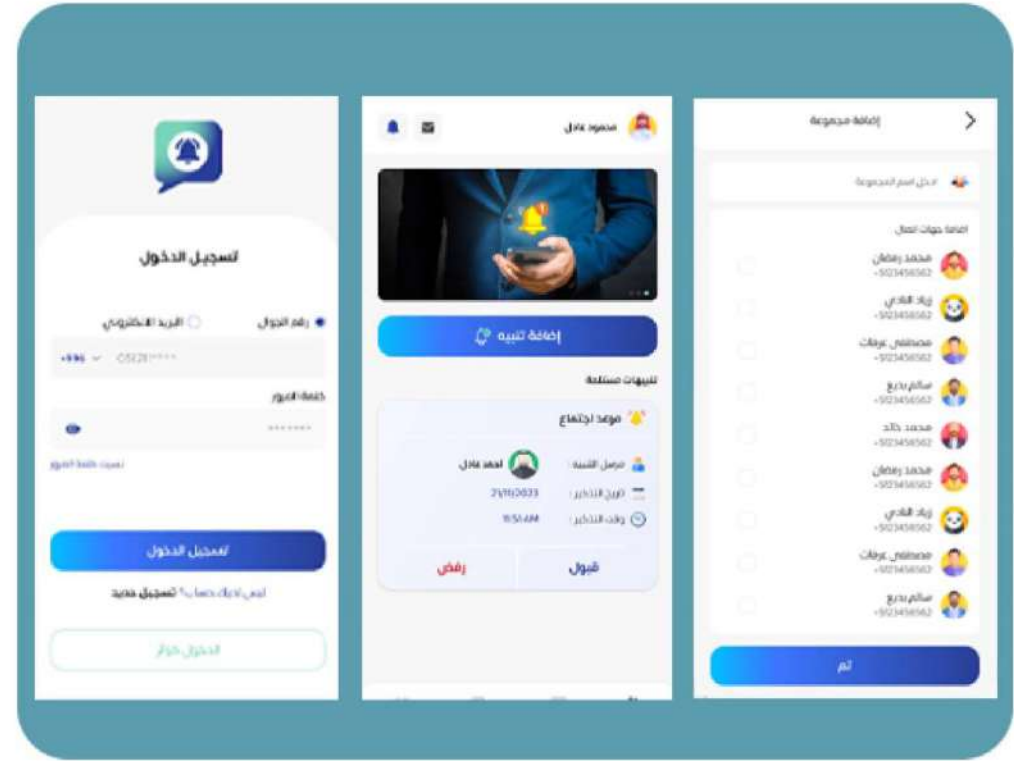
تسجيل الدخول

رقم الجوال
البريد الالكتروني

+966 ∨ 05231*****

كلمة المرور

*******

نسيت كلمة المرور

تسجيل الدخول

ليس لديك حساب؟ تسجيل جديد

الدخول كزائر

محمود عادل

إضافة تنبيه

تنبيهات مستلمة

موعد اجتماع

مرسل التنبيه : احمد عادل
تاريخ التذكير : 21/11/2023
وقت التذكير : 11:51 AM

قبول
رفض

إضافة مجموعة

ادخل اسم المجموعة

اضافة جهات اتصال

محمد رمضان
+5123456562
زياد النادي
+5123456562
مصطفى عرفات
+5123456562
سالم بديع
+5123456562
محمد خالد
+5123456562
محمد رمضان
+5123456562
زياد النادي
+5123456562
مصطفى عرفات
+5123456562
سالم بديع
+5123456562

تم